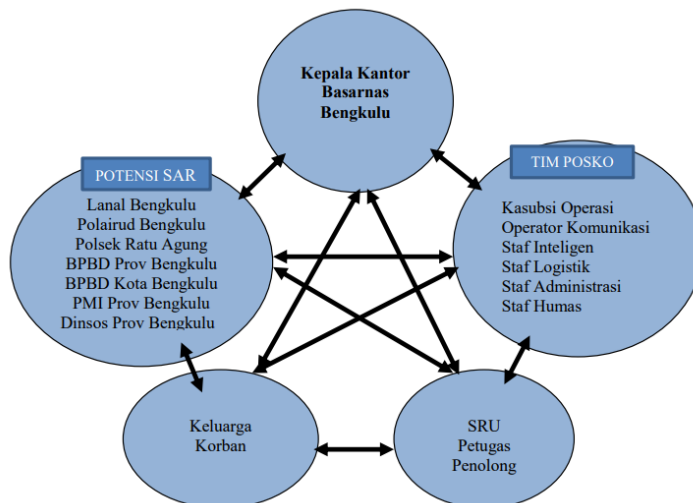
Kepala Kantor Basarnas Bengkulu

POTENSI SAR

Lanal Bengkulu
Polairud Bengkulu
Polsek Ratu Agung
BPBD Prov Bengkulu
BPBD Kota Bengkulu
PMI Prov Bengkulu
Dinsos Prov Bengkulu

TIM POSKO

Kasubsi Operasi
Operator Komunikasi
Staf Inteligen
Staf Logistik
Staf Administrasi
Staf Humas

Keluarga Korban

SRU
Petugas
Penolong